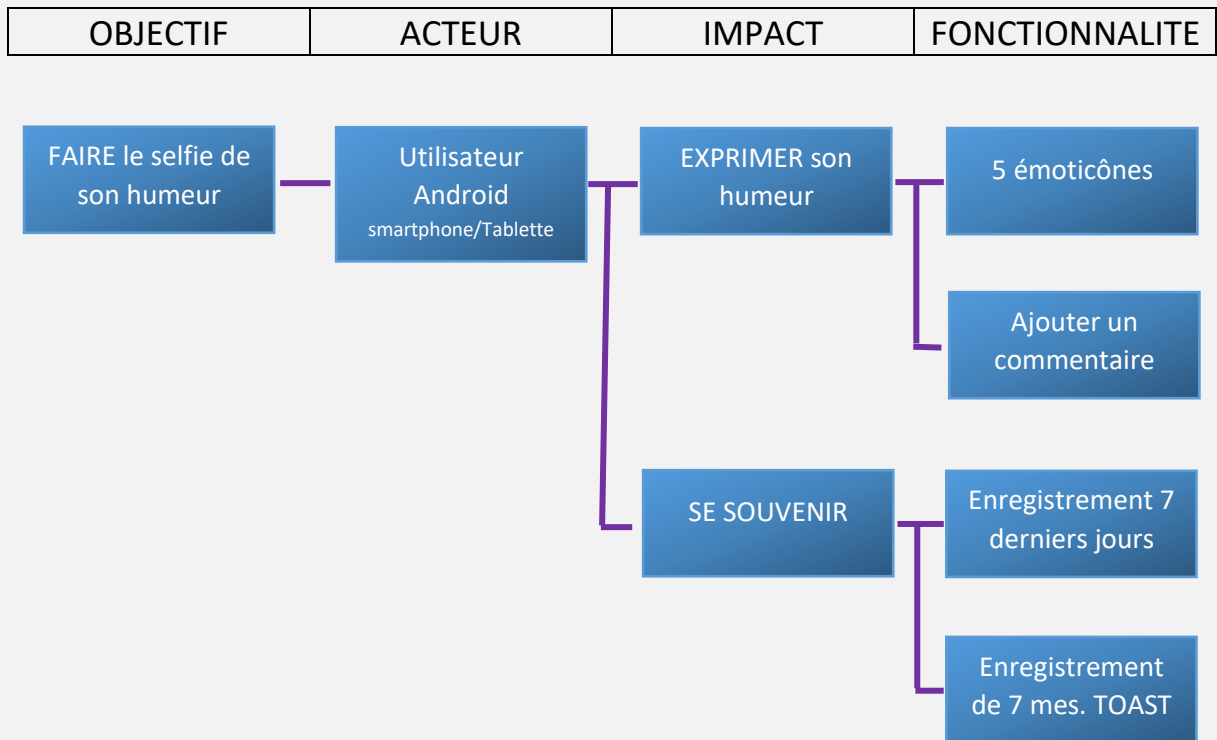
| OBJECTIF | ACTEUR | IMPACT | FONCTIONNALITE |
|---|---|---|---|

FAIRE le selfie de son humeur

Utilisateur Android smartphone/Tablette

EXPRIMER son humeur

5 émoticônes

Ajouter un commentaire

SE SOUVENIR

Enregistrement 7 derniers jours

Enregistrement de 7 mes. TOAST